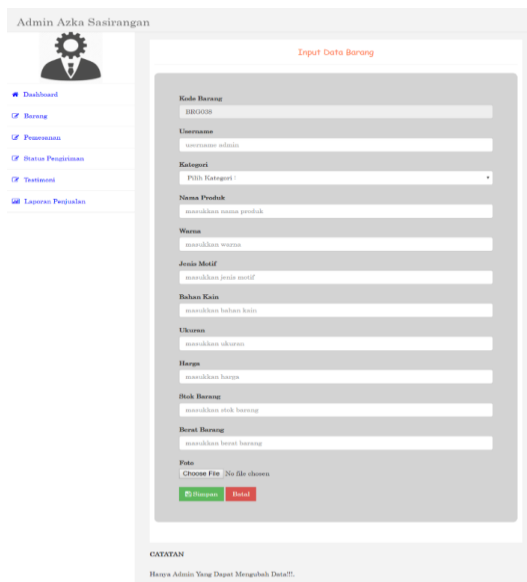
Admin Azka Sasirangan

Dashboard
Barang
Pemesanan
Status Pengiriman
Testimoni
Laporan Penjualan

Input Data Barang

Kode Barang
BRG008

Username
username admin

Kategori
Pilih Kategori :

Nama Produk
masukkan nama produk

Warna
masukkan warna

Jenis Motif
masukkan jenis motif

Bahan Kain
masukkan bahan kain

Ukuran
masukkan ukuran

Harga
masukkan harga

Stok Barang
masukkan stok barang

Berat Barang
masukkan berat barang

Foto
Choose File No file chosen

Simpan Batal

CATATAN

Hanya Admin Yang Dapat Mengubah Data!!!.